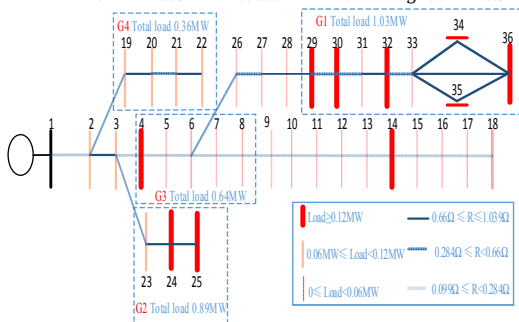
G4 Total load 0.36MW
19 20 21 22
26 27 28
G1 Total load 1.03MW
29 30 31 32 33
34
36
35
1 2 3 4 5 6 7 8 9 10 11 12 13 14 15 16 17 18
G3 Total load 0.64MW
23 24 25
G2 Total load 0.89MW

Load≥0.12MW
0.06MW≤ Load<0.12MW
0≤ Load<0.06MW
0.66Ω ≤ R≤1.039Ω
0.284Ω ≤ R<0.66Ω
0.099Ω ≤ R<0.284Ω